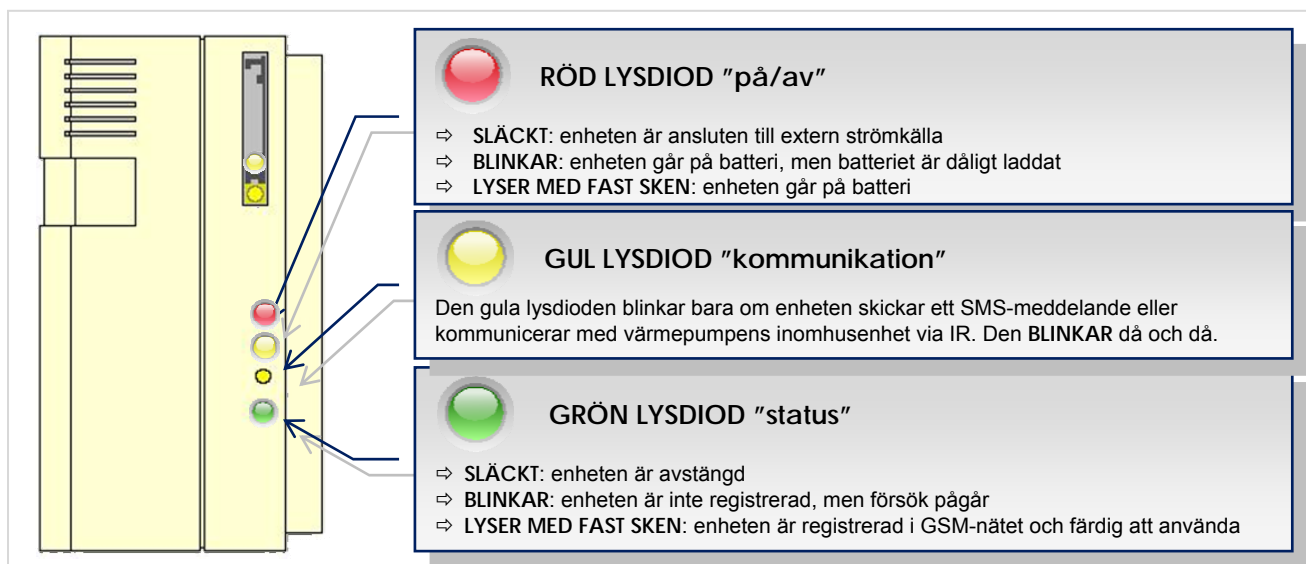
RÖD LYSDIOD ″på/av″

⇨ SLÄCKT: enheten är ansluten till extern strömkälla
⇨ BLINKAR: enheten går på batteri, men batteriet är dåligt laddat
⇨ LYSER MED FAST SKEN: enheten går på batteri

GUL LYSDIOD ″kommunikation″

Den gula lysdioden blinkar bara om enheten skickar ett SMS-meddelande eller kommunicerar med värmepumpens inomhusenhet via IR. Den BLINKAR då och då.

GRÖN LYSDIOD ″status″

⇨ SLÄCKT: enheten är avstängd
⇨ BLINKAR: enheten är inte registrerad, men försök pågår
⇨ LYSER MED FAST SKEN: enheten är registrerad i GSM-nätet och färdig att använda